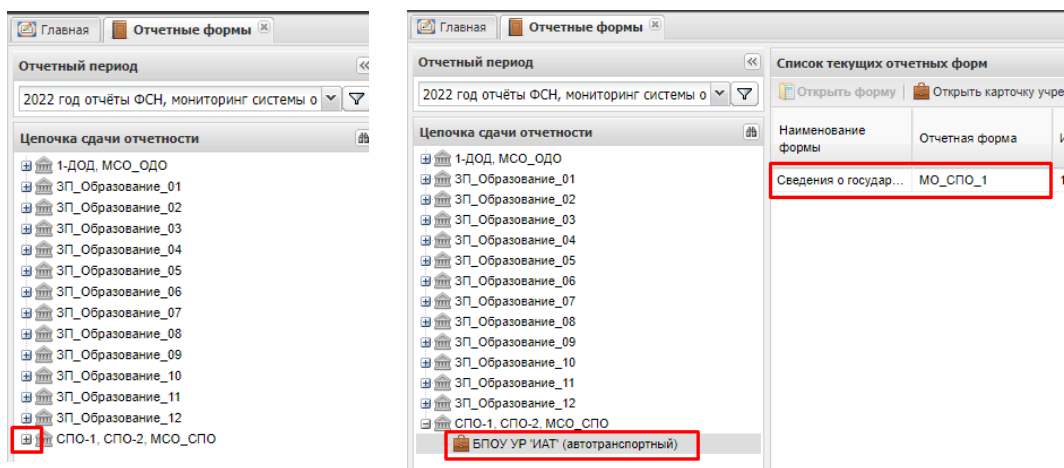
Главная | Отчетные формы

Отчетный период

2022 год отчёты ФСН, мониторинг системы о

Цепочка сдачи отчетности

1-ДОД, МСО_ОДО
ЗП_Образование_01
ЗП_Образование_02
ЗП_Образование_03
ЗП_Образование_04
ЗП_Образование_05
ЗП_Образование_06
ЗП_Образование_07
ЗП_Образование_08
ЗП_Образование_09
ЗП_Образование_10
ЗП_Образование_11
ЗП_Образование_12
СПО-1, СПО-2, МСО_СПО

Главная | Отчетные формы

Отчетный период

2022 год отчёты ФСН, мониторинг системы о

Цепочка сдачи отчетности

1-ДОД, МСО_ОДО
ЗП_Образование_01
ЗП_Образование_02
ЗП_Образование_03
ЗП_Образование_04
ЗП_Образование_05
ЗП_Образование_06
ЗП_Образование_07
ЗП_Образование_08
ЗП_Образование_09
ЗП_Образование_10
ЗП_Образование_11
ЗП_Образование_12
СПО-1, СПО-2, МСО_СПО
БПОУ УР 'ИАТ' (автотранспортный)

Список текущих отчетных форм

Открыть форму | Открыть карточку учре

| Наименование формы | Отчетная форма | И |
|---|---|---|
| Сведения о государ... | МО_СПО_1 | 1 |